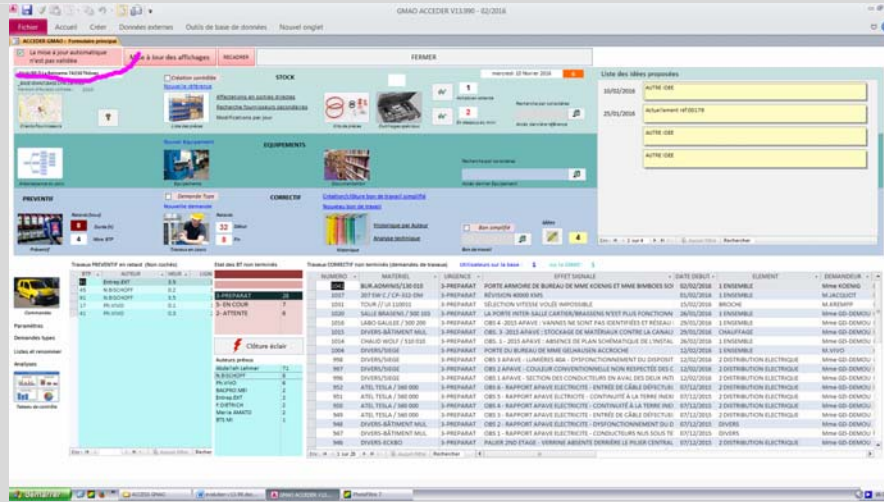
GMAO ACCEDER V13.990 - 02/2016

Fichier Accueil Créer Données externes Outils de base de données Nouvel onglet

ACCEDER GMAO : Formulaire principal

La mise à jour automatique n'est pas validée

Mise à jour des affichages RECADRER FERMER

STOCK

mercredi 10 février 2016

Liste des idées proposées

10/01/2016 AUTRE IDEE

25/01/2016 Actuellement réf 00178

AUTRE IDEE

AUTRE IDEE

EQUIPEMENTS

PREVENTIF CORRECTIF

Nouvelle demande

Historique Analyse technique

Bon simplifié

Travaux PREVENTIF en retard (Non coches)

| BTP | AUTEUR | HEUR |
|---|---|---|
| 42 | Entreg EXT | 0.5 |
| 45 | N.BISCHOFF | 0.2 |
| 43 | N.BISCHOFF | 0.5 |
| 17 | PA.VIVO | 0.1 |
| 43 | PA.VIVO | 0.5 |

Etat des BT non terminés

| 3- PREPARAT | 28 |
|---|---|
| 3- EN COUR | 7 |
| 2- ATTENTE | 8 |

Clôture éclair

Auteurs prévus

Travaux CORRECTIF non terminés (demandes de travaux)

| NUMERO | MATERIEL | URGENCE | EFFET SIGNALE | DATE DEBUT | ELEMENT | DEMANDEUR |
|---|---|---|---|---|---|---|
| 1016 | BUR.ADMINIS / 130 010 | 3-PREPARAT | PORTE ARMOIRE DE BUREAU DE MME KOENIG ET MME BIMBOES SOI | 02/02/2016 | 1 ENSEMBLE | Mme KOENIG |
| 1017 | 207 SW C / CP-332-0W | 3-PREPARAT | RÉVISION 40000 KMS | 01/02/2016 | 1 ENSEMBLE | M.JACQUOT |
| 1011 | TOUR // LV 11/001 | 3-PREPARAT | SÉLECTION VITESSE VOLÉE IMPOSSIBLE | 15/02/2016 | BROCHE | M.KREMPP |
| 1020 | SALLE PREPARAT / 500 101 | 3-PREPARAT | LA PORTE INTER-SALLE CARTIER/BRASSENS N'EST PLUS FONCTION | 26/01/2016 | 1 ENSEMBLE | Mme GD-DEMOU |
| 1018 | LABO GALILEE / 500 200 | 3-PREPARAT | OBS 4 - 2015 APAVE : VANNES NE SONT PAS IDENTIFIÉES ET RÉSEAU | 29/01/2016 | 1 ENSEMBLE | Mme GD-DEMOU |
| 1015 | SALLE DEJEUNE / 500 300 | 3-PREPARAT | OBS 3 - 2015 APAVE : STOCKAGE DE MATÉRIAUX CONTRE LA CANAL | 29/01/2016 | CHAUFFAGE | Mme GD-DEMOU |
| 1014 | CHAUD WOLF / 510 010 | 3-PREPARAT | OBS 1 - 2015 APAVE : ABSENCE DE PLAN SCHÉMATIQUE DE L'INSTAL | 26/01/2016 | 1 ENSEMBLE | Mme GD-DEMOU |
| 1004 | DIVERS/SIEGE | 3-PREPARAT | PORTE DU BUREAU DE MME GELHAUSEN ACCROCHE | 12/02/2016 | 1 ENSEMBLE | M.VIVO |
| 998 | DIVERS/SIEGE | 3-PREPARAT | OBS 3 APAVE - LUMIÈRES BSA - DYSFONCTIONNEMENT DU DISPOSIT | 12/02/2016 | 2 DISTRIBUTION ELECTRIQUE | Mme GD-DEMOU |
| 997 | DIVERS-BATIMENT MUL | 3-PREPARAT | OBS 2 APAVE - COULEUR CONVENTIONNELLE NON RESPECTÉS DES C | 12/02/2016 | 2 DISTRIBUTION ELECTRIQUE | Mme GD-DEMOU |
| 996 | DIVERS/SIEGE | 3-PREPARAT | OBS 1 APAVE - SECTION DES CONDUCTEURS EN AVAL DES DEUX INT | 12/02/2016 | 2 DISTRIBUTION ELECTRIQUE | Mme GD-DEMOU |
| 952 | ATEL TESLA / 360 000 | 3-PREPARAT | OBS 8 - RAPPORT APAVE ELECTRICITE - ENTRÉE DE CÂBLE DÉFECTUE | 07/12/2015 | 2 DISTRIBUTION ELECTRIQUE | Mme GD-DEMOU |
| 951 | ATEL TESLA / 360 000 | 3-PREPARAT | OBS 5 - RAPPORT APAVE ELECTRICITE - CONTINUITÉ À LA TERRE INDI | 07/12/2015 | 2 DISTRIBUTION ELECTRIQUE | Mme GD-DEMOU |
| 950 | ATEL TESLA / 360 000 | 3-PREPARAT | OBS 4 - RAPPORT APAVE ELECTRICITE - CONTINUITÉ À LA TERRE INDI | 07/12/2015 | 2 DISTRIBUTION ELECTRIQUE | Mme GD-DEMOU |
| 949 | ATEL TESLA / 360 000 | 3-PREPARAT | OBS 3 - RAPPORT APAVE ELECTRICITE - ENTRÉE DE CÂBLE DÉFECTUE | 07/12/2015 | 2 DISTRIBUTION ELECTRIQUE | Mme GD-DEMOU |
| 948 | DIVERS-BATIMENT MUL | 3-PREPARAT | OBS 2 - RAPPORT APAVE ELECTRICITE - DYSFONCTIONNEMENT DU D | 07/12/2015 | DIVERS | Mme GD-DEMOU |
| 947 | DIVERS-BATIMENT MUL | 3-PREPARAT | OBS 1 - RAPPORT APAVE - CONDUCTEURS NUS SOUS TE | 07/12/2015 | DIVERS | Mme GD-DEMOU |
| 946 | DIVERS-ECKBO | 3-PREPARAT | PALIER 2ND ETAGE - VERRINE ABSENTE DERRIÈRE LE PILIER CENTRAL | 07/12/2015 | 2 DISTRIBUTION ELECTRIQUE | Mme GD-DEMOU |

Commandes
Paramètres
Demandes types
Listes et renommer
Analyses
Tableau de contrôle

Démarrer